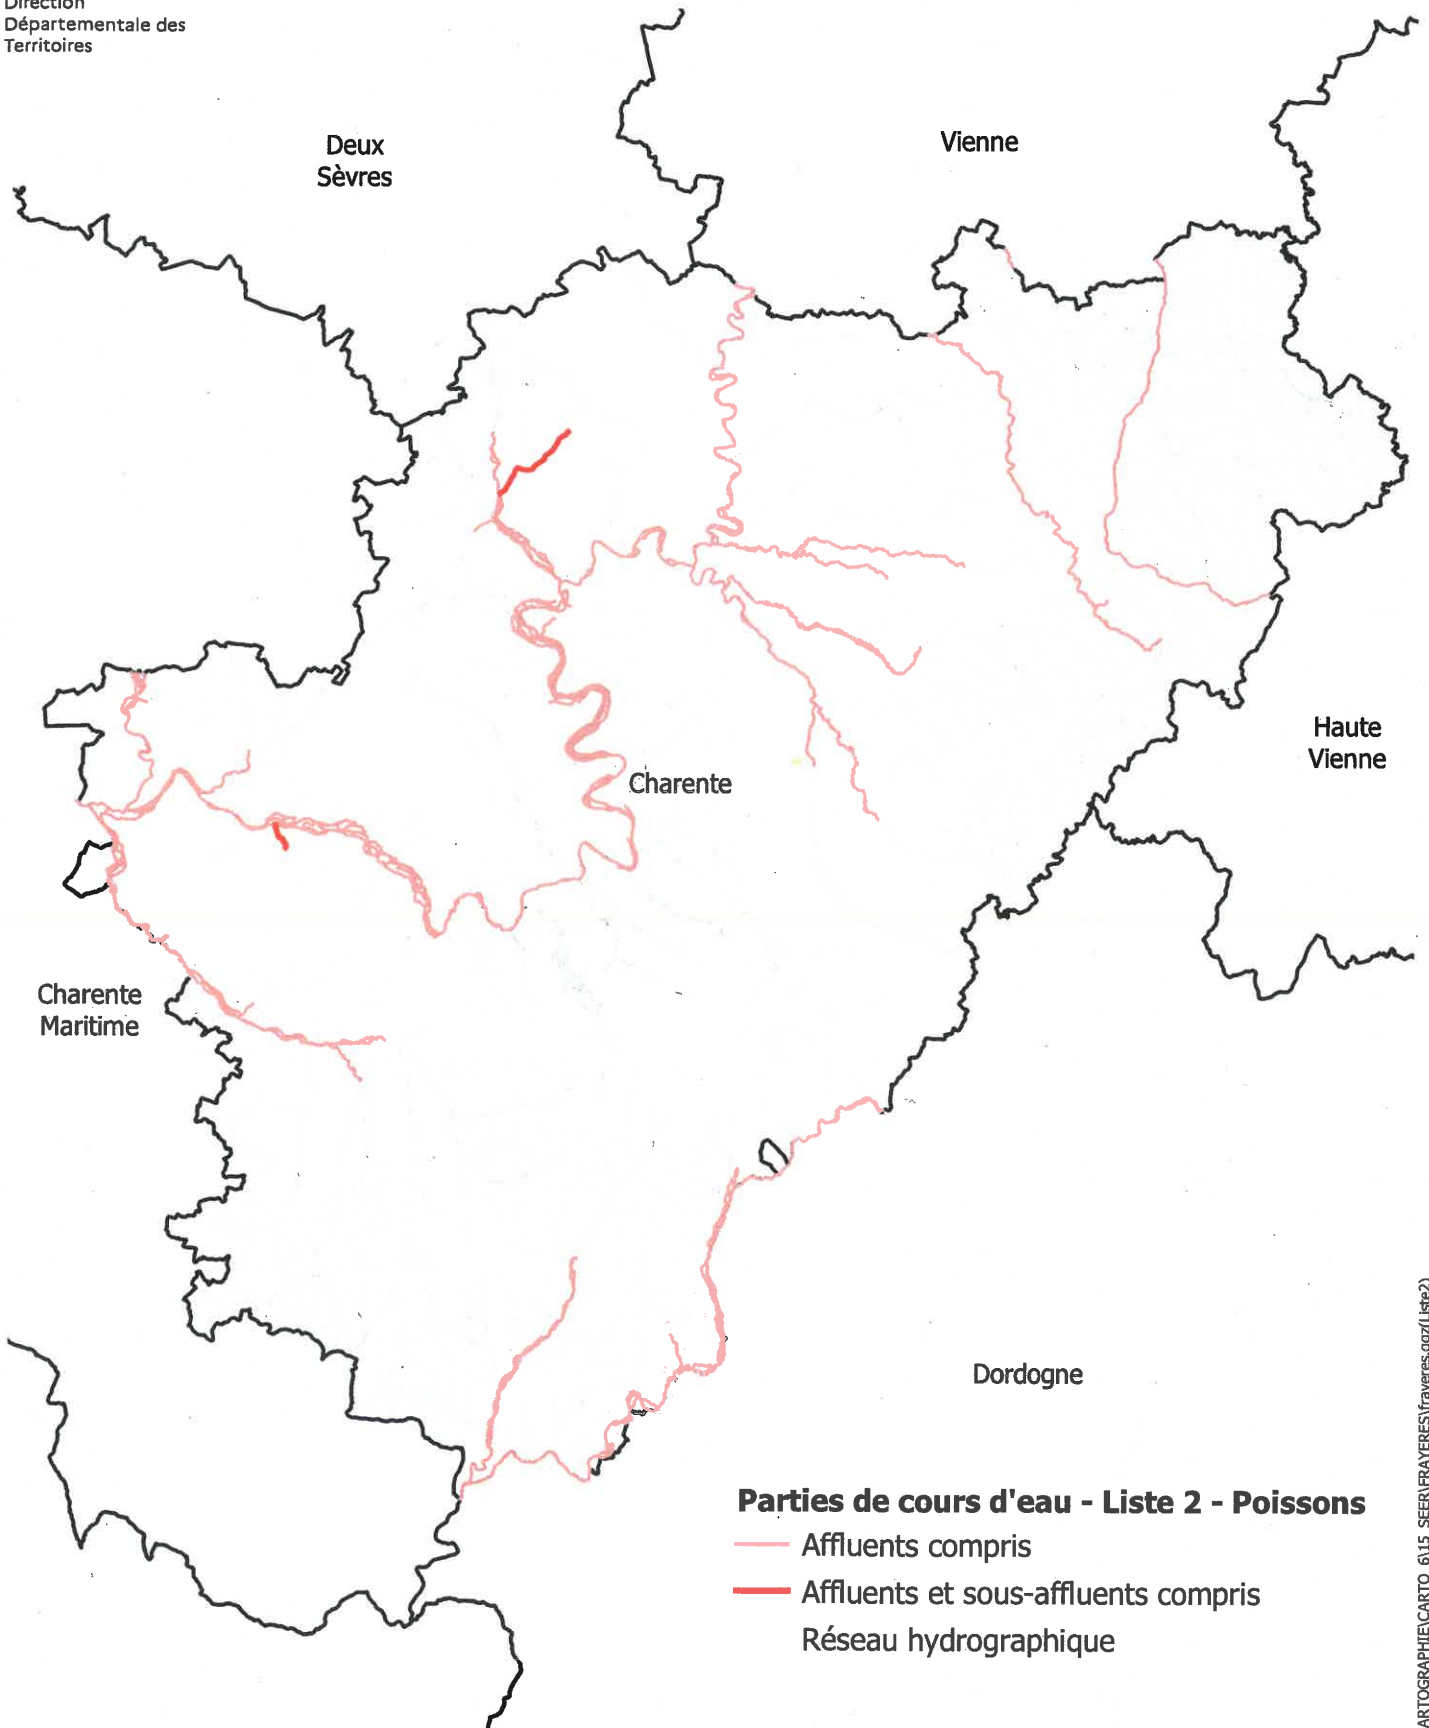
Direction
Départementale des
Territoires

Deux
Sèvres

Vienne

Charente

Haute
Vienne

Charente
Maritime

Dordogne

Parties de cours d'eau - Liste 2 - Poissons
Affluents compris
Affluents et sous-affluents compris
Réseau hydrographique

ARTOGRAPHIE\CARTO_6115_SEER\FRAYERES\frayeres.qgz(Liste2)